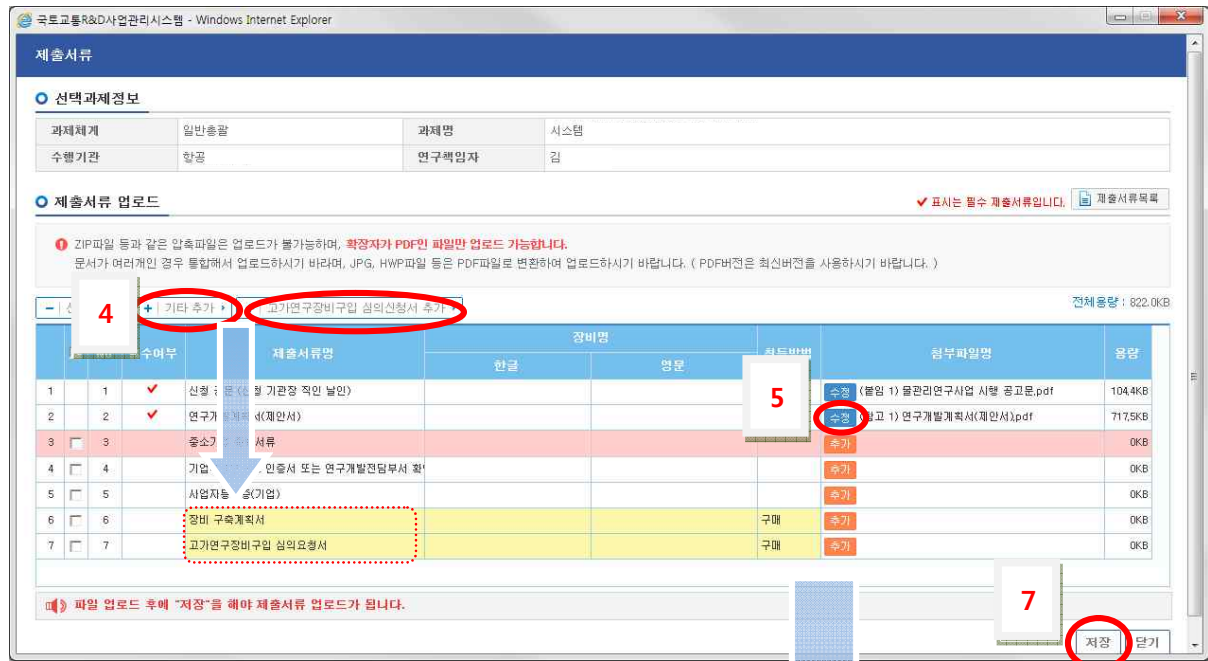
국토교통R&D사업관리시스템 - Windows Internet Explorer

제출서류

선택과제정보

| 과제체계 | 일반총괄 | 과제명 | 시스템 |
|---|---|---|---|
| 수행기관 | 항공 | 연구책임자 | 김 |

제출서류 업로드

✔ 표시는 필수 제출서류입니다. 제출서류목록

ZIP파일 등과 같은 압축파일은 업로드가 불가능하며, 확장자가 PDF인 파일만 업로드 가능합니다.
문서가 여러개인 경우 통합해서 업로드하시기 바라며, JPG, HWP파일 등은 PDF파일로 변환하여 업로드하시기 바랍니다. ( PDF버전은 최신버전을 사용하시기 바랍니다. )

4

- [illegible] + 기타 추가 + 고가연구장비구입 심의신청서 추가

전체용량 : 822.0KB

| | | | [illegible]수여부 | 제출서류명 | 장비명 한글 | 장비명 영문 | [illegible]방법 | 첨부파일명 | 용량 |
|---|---|---|---|---|---|---|---|---|---|
| 1 | | 1 | ✔ | 신청 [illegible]문(신청 기관장 직인 날인) | | | | 수정 (붙임 1) 물관리연구사업 시행 공고문.pdf | 104.4KB |
| 2 | | 2 | ✔ | 연구개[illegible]계획서(제안서) | | | | 수정 (참고 1) 연구개발계획서(제안서).pdf | 717.5KB |
| 3 | ☐ | 3 | | 중소기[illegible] 서류 | | | | 추가 | 0KB |
| 4 | ☐ | 4 | | 기업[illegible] 인증서 또는 연구개발전담부서 확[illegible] | | | | 추가 | 0KB |
| 5 | ☐ | 5 | | 사업자등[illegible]증(기업) | | | | 추가 | 0KB |
| 6 | ☐ | 6 | | 장비 구축계획서 | | | 구매 | 추가 | 0KB |
| 7 | ☐ | 7 | | 고가연구장비구입 심의요청서 | | | 구매 | 추가 | 0KB |

5

파일 업로드 후에 "저장"을 해야 제출서류 업로드가 됩니다.

7

저장 닫기